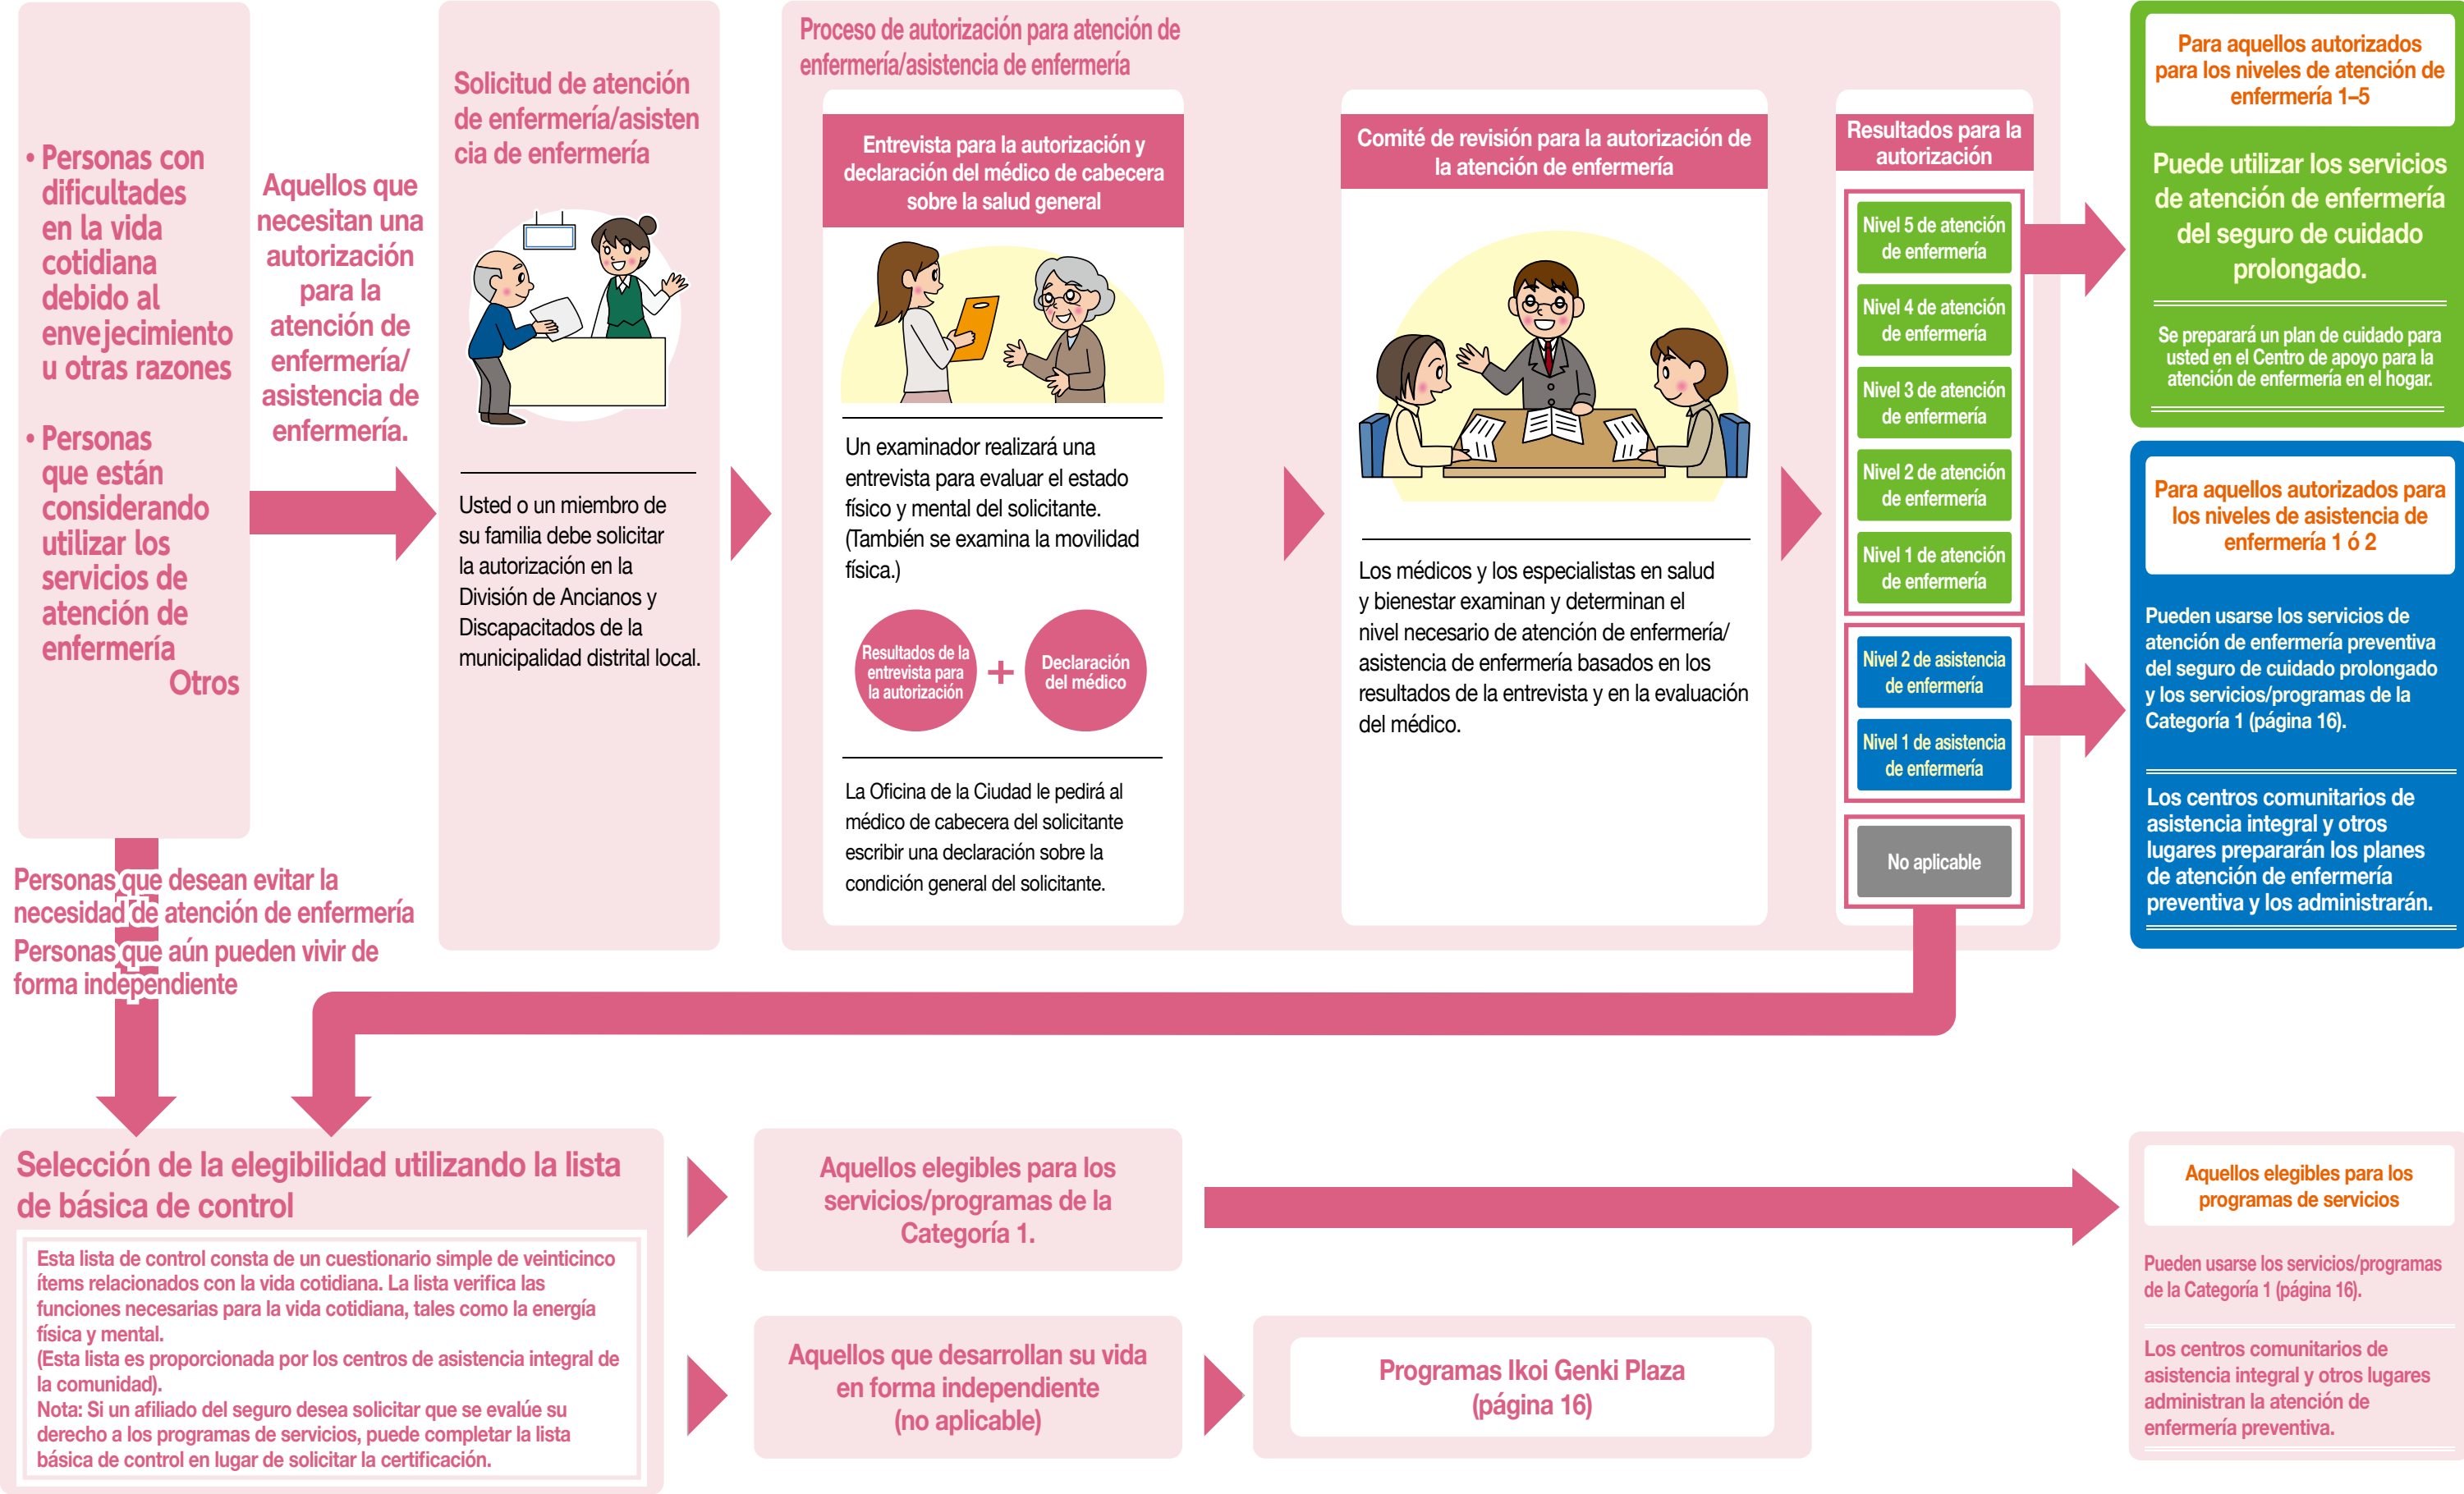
• Personas con dificultades en la vida cotidiana debido al envejecimiento u otras razones

• Personas que están considerando utilizar los servicios de atención de enfermería

Otros

Aquellos que necesitan una autorización para la atención de enfermería/ asistencia de enfermería.

Solicitud de atención de enfermería/asistencia de enfermería

Usted o un miembro de su familia debe solicitar la autorización en la División de Ancianos y Discapacitados de la municipalidad distrital local.

Proceso de autorización para atención de enfermería/asistencia de enfermería

Entrevista para la autorización y declaración del médico de cabecera sobre la salud general

Un examinador realizará una entrevista para evaluar el estado físico y mental del solicitante. (También se examina la movilidad física.)

Resultados de la entrevista para la autorización + Declaración del médico

La Oficina de la Ciudad le pedirá al médico de cabecera del solicitante escribir una declaración sobre la condición general del solicitante.

Comité de revisión para la autorización de la atención de enfermería

Los médicos y los especialistas en salud y bienestar examinan y determinan el nivel necesario de atención de enfermería/ asistencia de enfermería basados en los resultados de la entrevista y en la evaluación del médico.

Resultados para la autorización

Nivel 5 de atención de enfermería

Nivel 4 de atención de enfermería

Nivel 3 de atención de enfermería

Nivel 2 de atención de enfermería

Nivel 1 de atención de enfermería

Nivel 2 de asistencia de enfermería

Nivel 1 de asistencia de enfermería

No aplicable

Para aquellos autorizados para los niveles de atención de enfermería 1–5

Puede utilizar los servicios de atención de enfermería del seguro de cuidado prolongado.

Se preparará un plan de cuidado para usted en el Centro de apoyo para la atención de enfermería en el hogar.

Para aquellos autorizados para los niveles de asistencia de enfermería 1 ó 2

Pueden usarse los servicios de atención de enfermería preventiva del seguro de cuidado prolongado y los servicios/programas de la Categoría 1 (página 16).

Los centros comunitarios de asistencia integral y otros lugares prepararán los planes de atención de enfermería preventiva y los administrarán.

Personas que desean evitar la necesidad de atención de enfermería
Personas que aún pueden vivir de forma independiente

Selección de la elegibilidad utilizando la lista de básica de control

Esta lista de control consta de un cuestionario simple de veinticinco ítems relacionados con la vida cotidiana. La lista verifica las funciones necesarias para la vida cotidiana, tales como la energía física y mental.
(Esta lista es proporcionada por los centros de asistencia integral de la comunidad).
Nota: Si un afiliado del seguro desea solicitar que se evalúe su derecho a los programas de servicios, puede completar la lista básica de control en lugar de solicitar la certificación.

Aquellos elegibles para los servicios/programas de la Categoría 1.

Aquellos que desarrollan su vida en forma independiente (no aplicable)

Programas Ikoi Genki Plaza (página 16)

Aquellos elegibles para los programas de servicios

Pueden usarse los servicios/programas de la Categoría 1 (página 16).

Los centros comunitarios de asistencia integral y otros lugares administran la atención de enfermería preventiva.